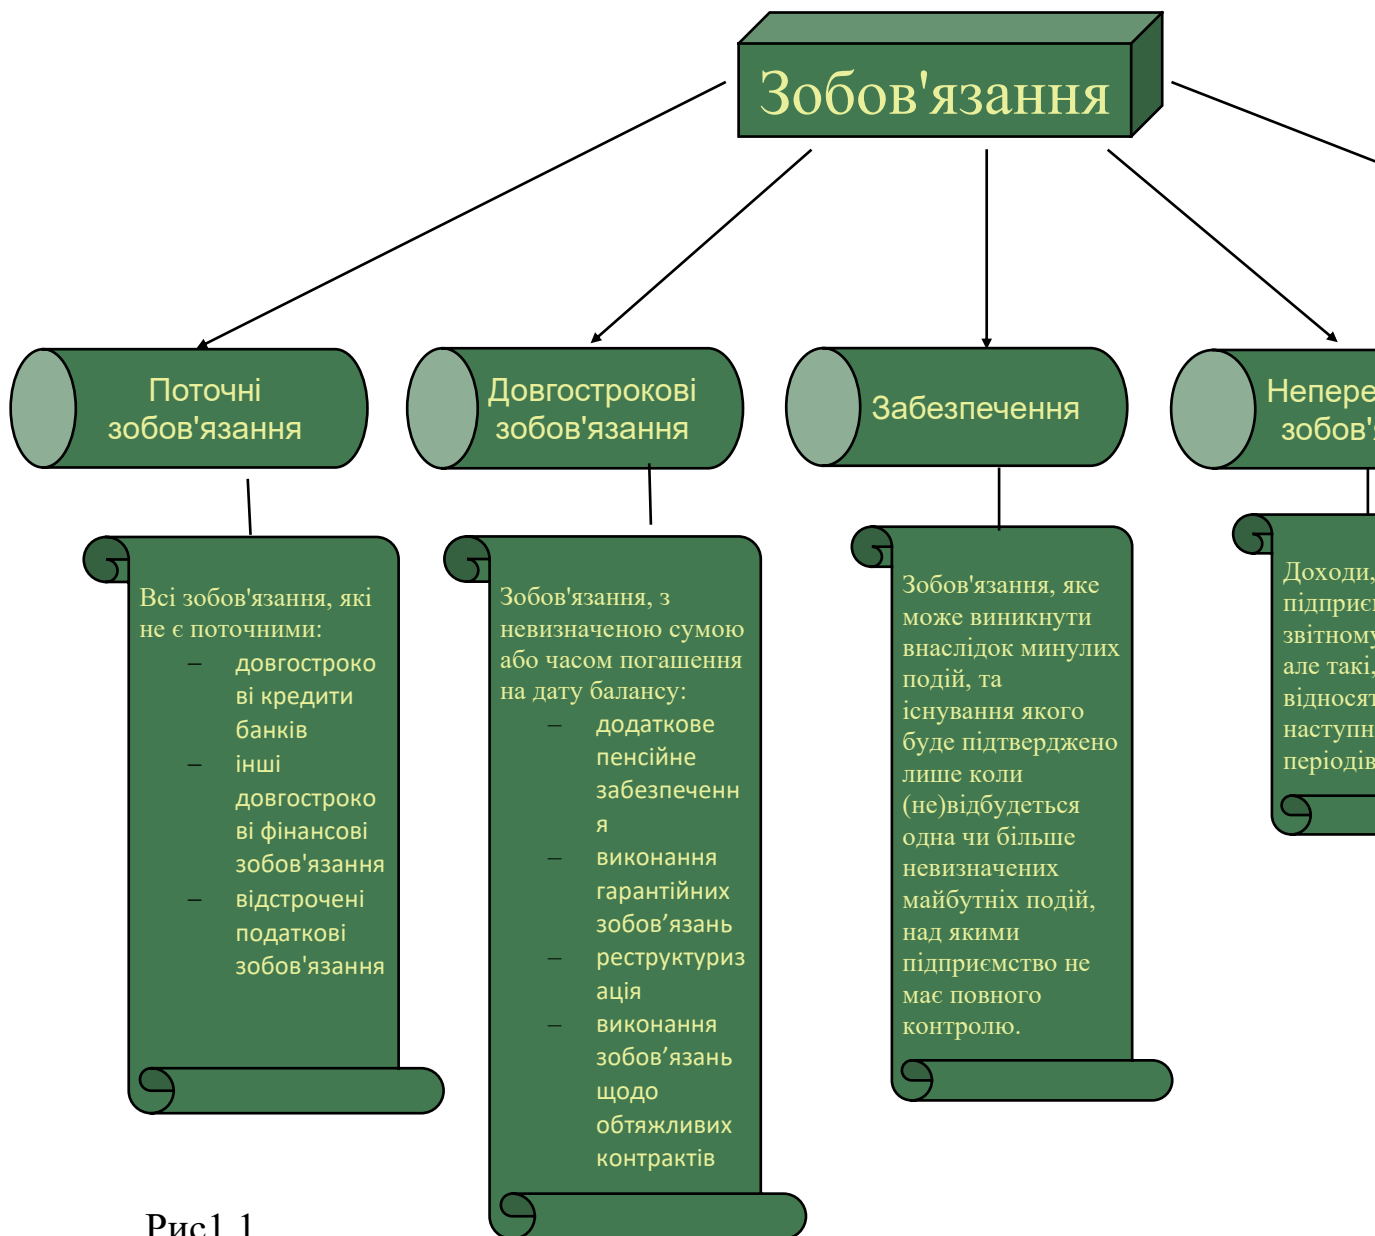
Зобов'язання

Поточні зобов'язання

Довгострокові зобов'язання

Забезпечення

Непере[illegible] зобов'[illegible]

Всі зобов'язання, які не є поточними:
– довгострокові кредити банків
– інші довгострокові фінансові зобов'язання
– відстрочені податкові зобов'язання

Зобов'язання, з невизначеною сумою або часом погашення на дату балансу:
– додаткове пенсійне забезпечення
– виконання гарантійних зобов’язань
– реструктуризація
– виконання зобов’язань щодо обтяжливих контрактів

Зобов'язання, яке може виникнути внаслідок минулих подій, та існування якого буде підтверджено лише коли (не)відбудеться одна чи більше невизначених майбутніх подій, над якими підприємство не має повного контролю.

Доходи, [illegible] підприє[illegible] звітному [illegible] але такі, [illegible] відносят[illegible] наступн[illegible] періодів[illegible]

Рис1.1